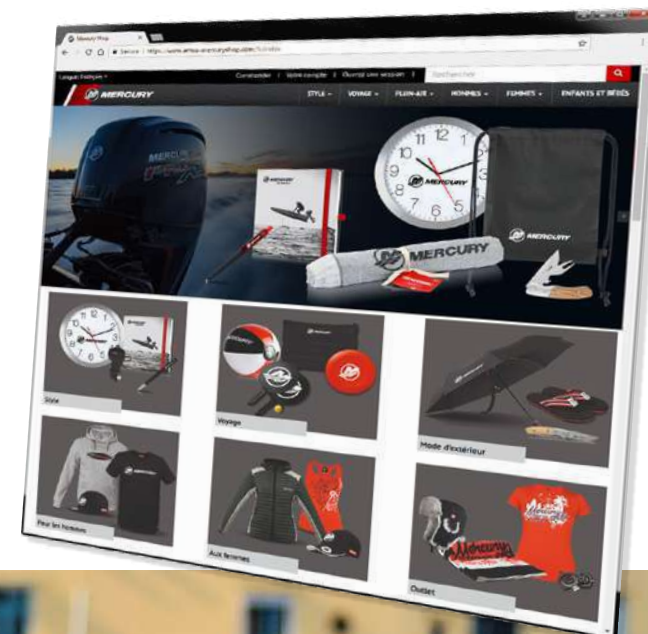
Mercury Shop

Sécurisé | https://www.emea-mercuryshop.com/fr/index

Langue: Français

Contactez | Votre compte | Ouvrir une session

Rechercher

MERCURY

STYLE

VOYAGE

PLEIN-AIR

HOMMES

FEMMES

ENFANTS ET BÉBÉS

MERCURY

MERCURY

MERCURY

MERCURY

Style

Voyage

Mode d'extérieur

Pour les hommes

Aux femmes

Outlet